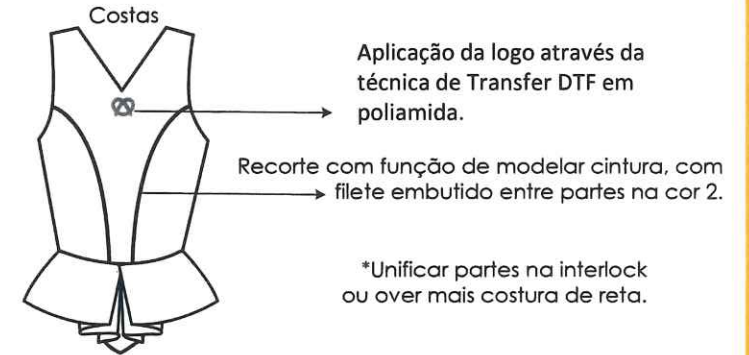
Costas

Aplicação da logo através da técnica de Transfer DTF em poliamida.

Recorte com função de modelar cintura, com filete embutido entre partes na cor 2.

*Unificar partes na interlock ou over mais costura de reta.